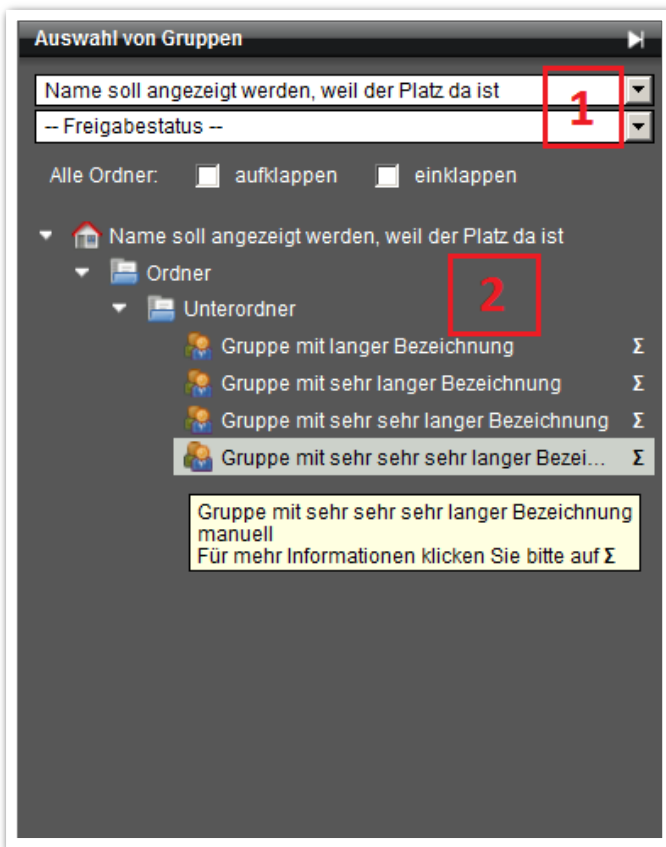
Auswahl von Gruppen

Name soll angezeigt werden, weil der Platz da ist

-- Freigabestatus --

1

Alle Ordner: aufklappen einklappen

Name soll angezeigt werden, weil der Platz da ist

Ordner

2

Unterordner

Gruppe mit langer Bezeichnung Σ

Gruppe mit sehr langer Bezeichnung Σ

Gruppe mit sehr sehr langer Bezeichnung Σ

Gruppe mit sehr sehr sehr langer Bezei... Σ

Gruppe mit sehr sehr sehr langer Bezeichnung
manuell
Für mehr Informationen klicken Sie bitte auf Σ